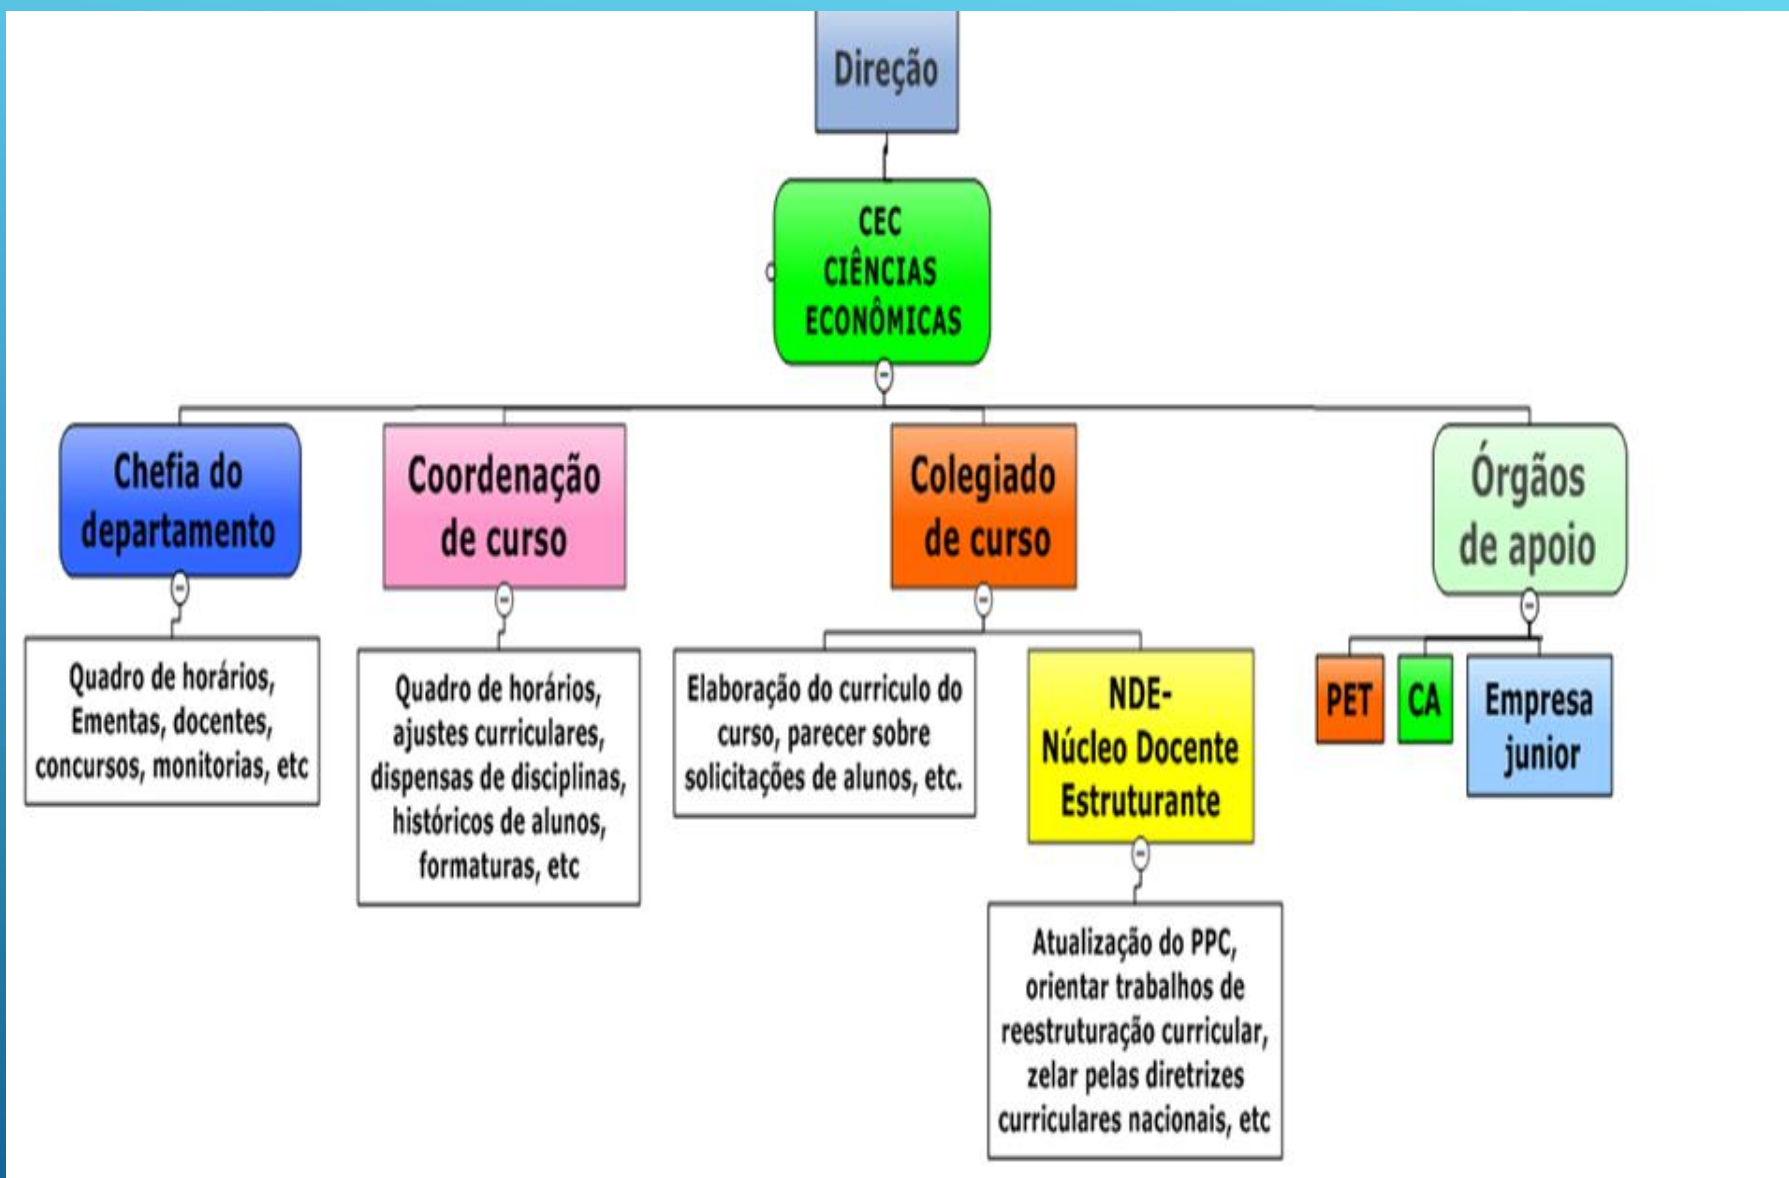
Direção

CEC
CIÊNCIAS
ECONÔMICAS

Chefia do departamento

Quadro de horários, Ementas, docentes, concursos, monitorias, etc

Coordenação de curso

Quadro de horários, ajustes curriculares, dispensas de disciplinas, históricos de alunos, formaturas, etc

Colegiado de curso

Elaboração do curriculo do curso, parecer sobre solicitações de alunos, etc.

NDE-
Núcleo Docente Estruturante

Atualização do PPC, orientar trabalhos de reestruturação curricular, zelar pelas diretrizes curriculares nacionais, etc

Órgãos de apoio

PET

CA

Empresa junior